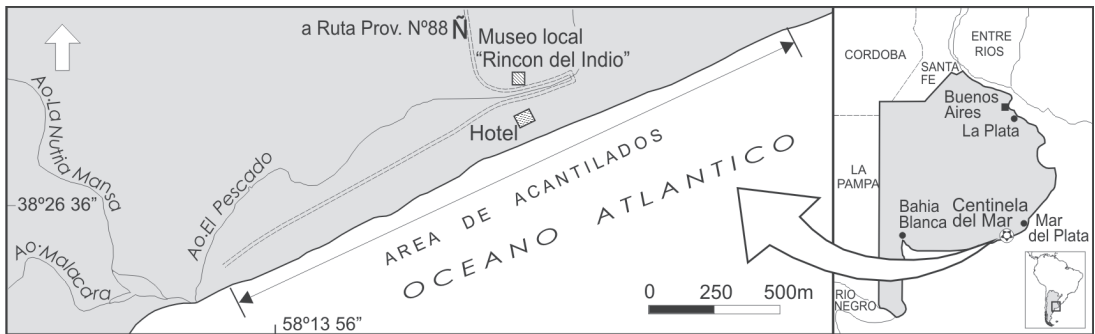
a Ruta Prov. Nº88 Ñ Museo local "Rincon del Indio"

Hotel

Ao.La Nutria Mansa

38º26 36"

Ao.El Pescado

Ao.Malacara

AREA DE ACANTILADOS

OCEANO ATLANTICO

0 250 500m

58º13 56"

CORDOBA

SANTA FE

ENTRE RIOS

Buenos Aires

La Plata

LA PAMPA

Bahia Blanca

Centinela del Mar

Mar del Plata

RIO NEGRO